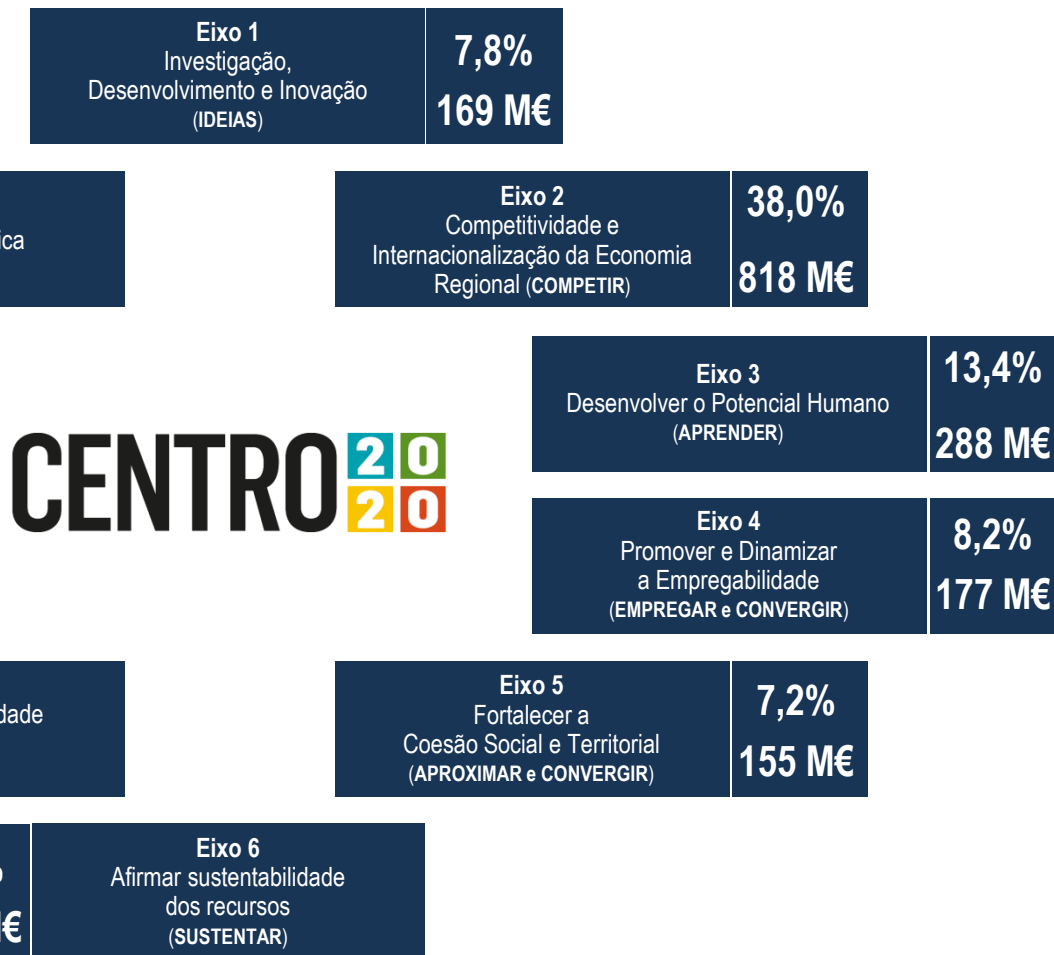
Eixo 1
Investigação, Desenvolvimento e Inovação (IDEIAS)

7,8%
169 M€

ica

Eixo 2
Competitividade e Internacionalização da Economia Regional (COMPETIR)

38,0%
818 M€

Eixo 3
Desenvolver o Potencial Humano (APRENDER)

13,4%
288 M€

CENTRO 20 20

Eixo 4
Promover e Dinamizar a Empregabilidade (EMPREGAR e CONVERGIR)

8,2%
177 M€

dade

Eixo 5
Fortalecer a Coesão Social e Territorial (APROXIMAR e CONVERGIR)

7,2%
155 M€

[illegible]
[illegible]€

Eixo 6
Afirmar sustentabilidade dos recursos (SUSTENTAR)